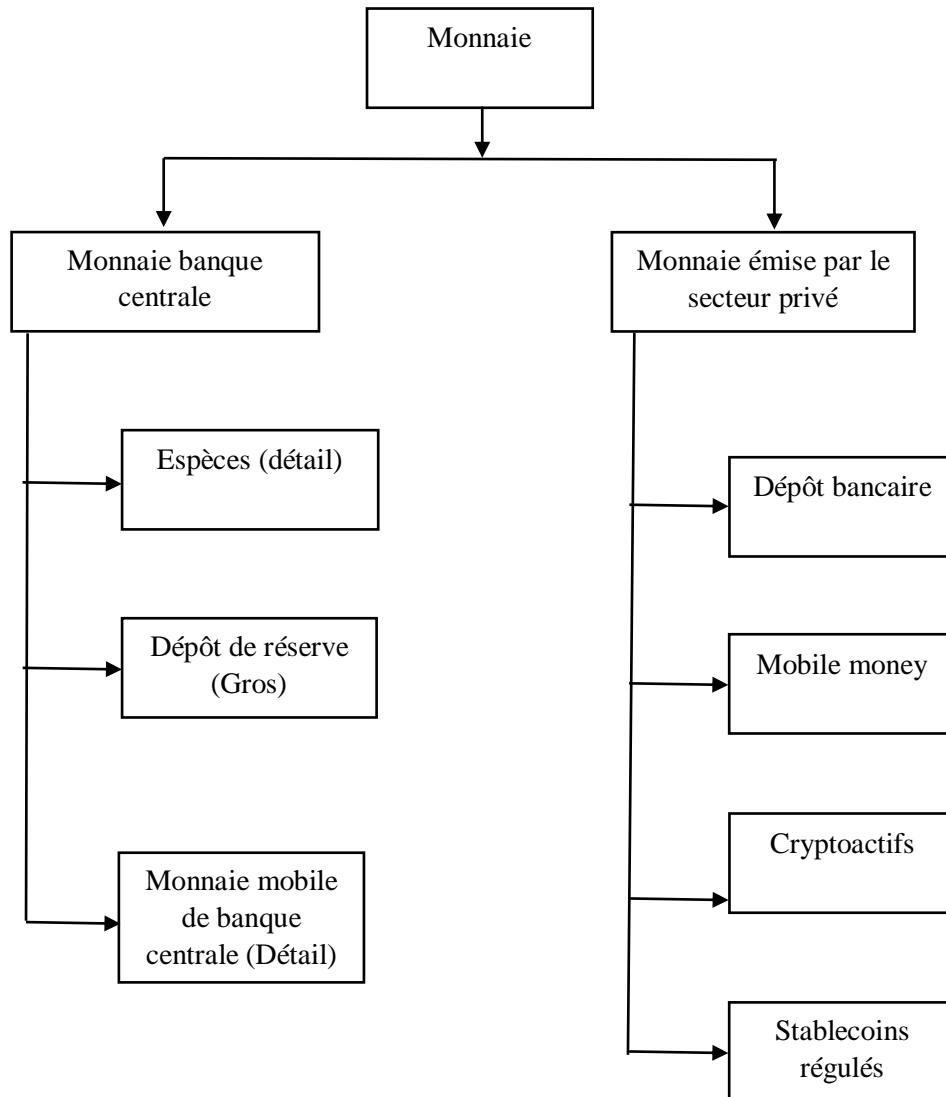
Monnaie

Monnaie banque centrale

Espèces (détail)

Dépôt de réserve (Gros)

Monnaie mobile de banque centrale (Détail)

Monnaie émise par le secteur privé

Dépôt bancaire

Mobile money

Cryptoactifs

Stablecoins régulés